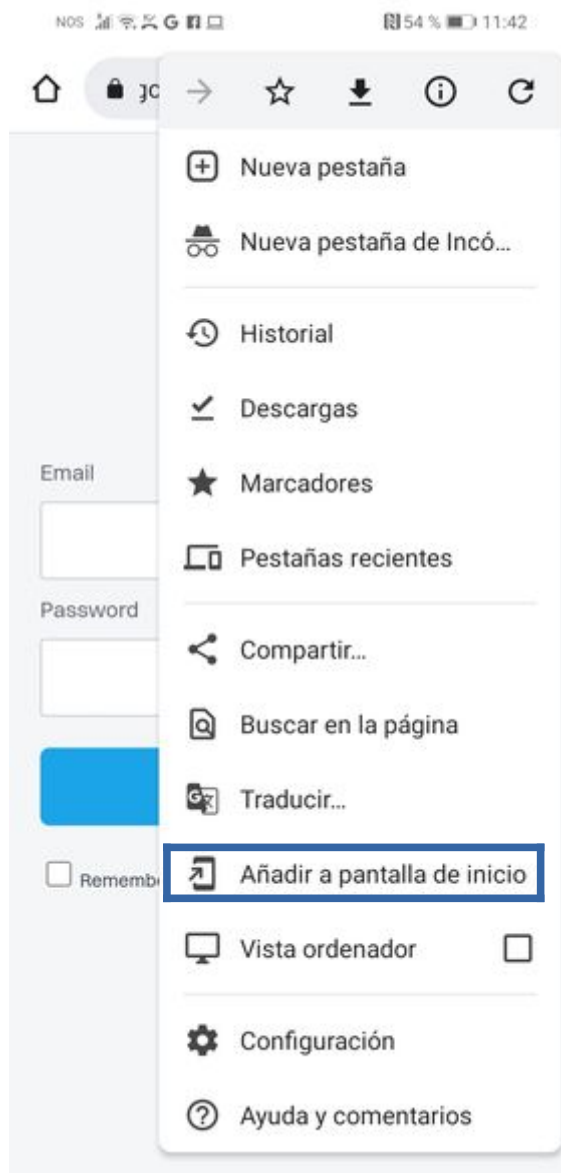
NOS G 54 % 11:42

go

Nueva pestaña

Nueva pestaña de Incó...

Historial

Descargas

Marcadores

Pestañas recientes

Compartir...

Buscar en la página

Traducir...

Añadir a pantalla de inicio

Vista ordenador

Configuración

Ayuda y comentarios

Email

Password

Rememb